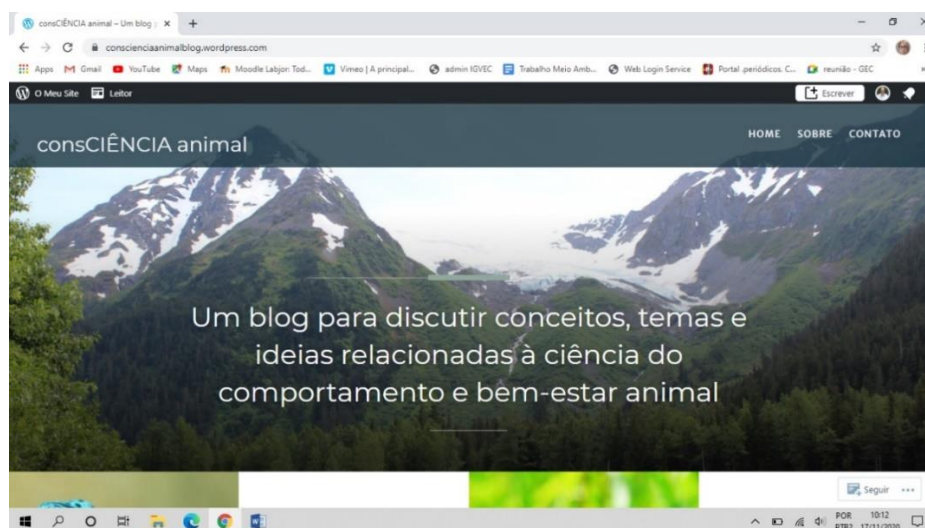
consCIÊNCIA animal – Um blog p ×
+
conscienciaanimalblog.wordpress.com
Apps Gmail YouTube Maps Moodle Labjor: Tod... Vimeo | A principal... admin IGVEC Trabalho Meio Amb... Web Login Service Portal periódicos. C... reunião - GEC
O Meu Site Leitor
Escrever
consCIÊNCIA animal
HOME SOBRE CONTATO
Um blog para discutir conceitos, temas e ideias relacionadas à ciência do comportamento e bem-estar animal
Seguir ···
POR PTB2 10:12 17/11/2020